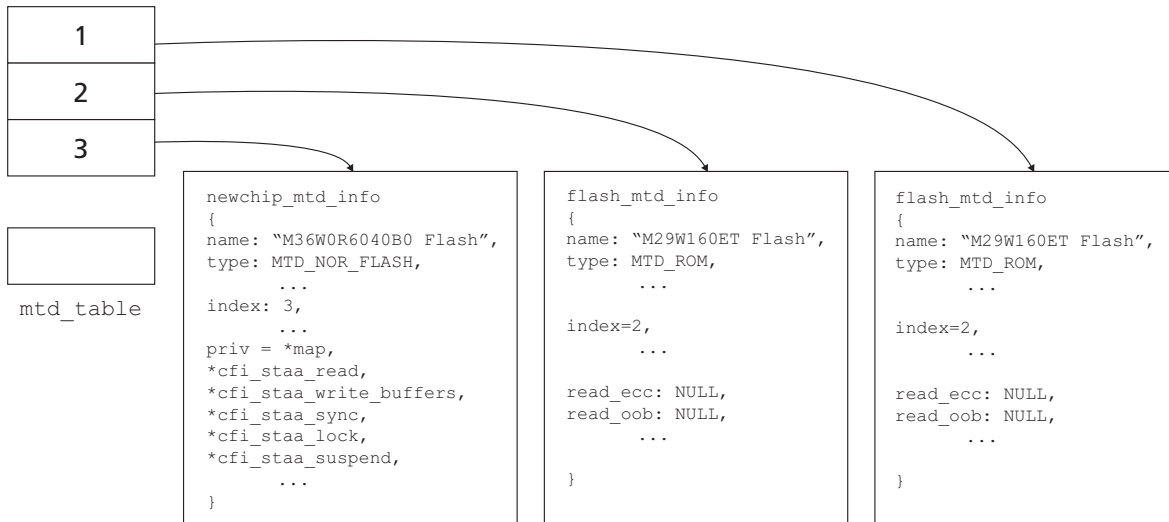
1

2

3

mtd_table

newchip_mtd_info
{
name: “M36W0R6040B0 Flash”,
type: MTD_NOR_FLASH,
...
index: 3,
...
priv = *map,
*cfi_staa_read,
*cfi_staa_write_buffers,
*cfi_staa_sync,
*cfi_staa_lock,
*cfi_staa_suspend,
...
}

flash_mtd_info
{
name: “M29W160ET Flash”,
type: MTD_ROM,
...

index=2,
...

read_ecc: NULL,
read_oob: NULL,
...

}

flash_mtd_info
{
name: “M29W160ET Flash”,
type: MTD_ROM,
...

index=2,
...

read_ecc: NULL,
read_oob: NULL,
...

}